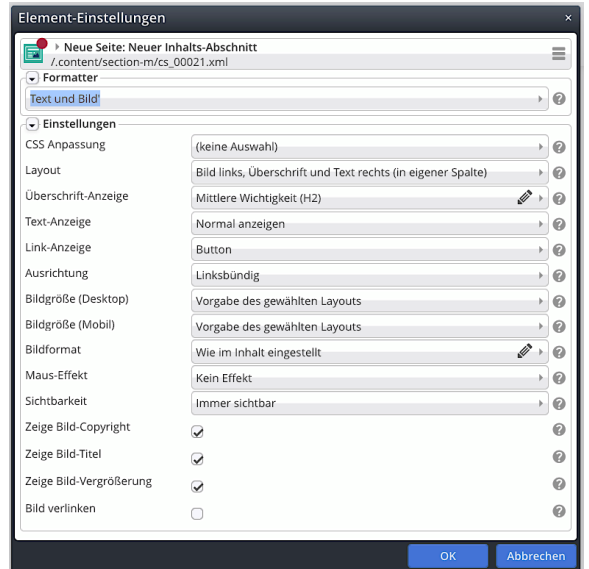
Element-Einstellungen
×

Neue Seite: Neuer Inhalts-Abschnitt
/.content/section-m/cs_00021.xml

Formatter
Text und Bild'

Einstellungen

| | |
|---|---|
| CSS Anpassung | (keine Auswahl) |
| Layout | Bild links, Überschrift und Text rechts (in eigener Spalte) |
| Überschrift-Anzeige | Mittlere Wichtigkeit (H2) |
| Text-Anzeige | Normal anzeigen |
| Link-Anzeige | Button |
| Ausrichtung | Linksbündig |
| Bildgröße (Desktop) | Vorgabe des gewählten Layouts |
| Bildgröße (Mobil) | Vorgabe des gewählten Layouts |
| Bildformat | Wie im Inhalt eingestellt |
| Maus-Effekt | Kein Effekt |
| Sichtbarkeit | Immer sichtbar |
| Zeige Bild-Copyright | ☑ |
| Zeige Bild-Titel | ☑ |
| Zeige Bild-Vergrößerung | ☑ |
| Bild verlinken | ☐ |

OK
Abbrechen